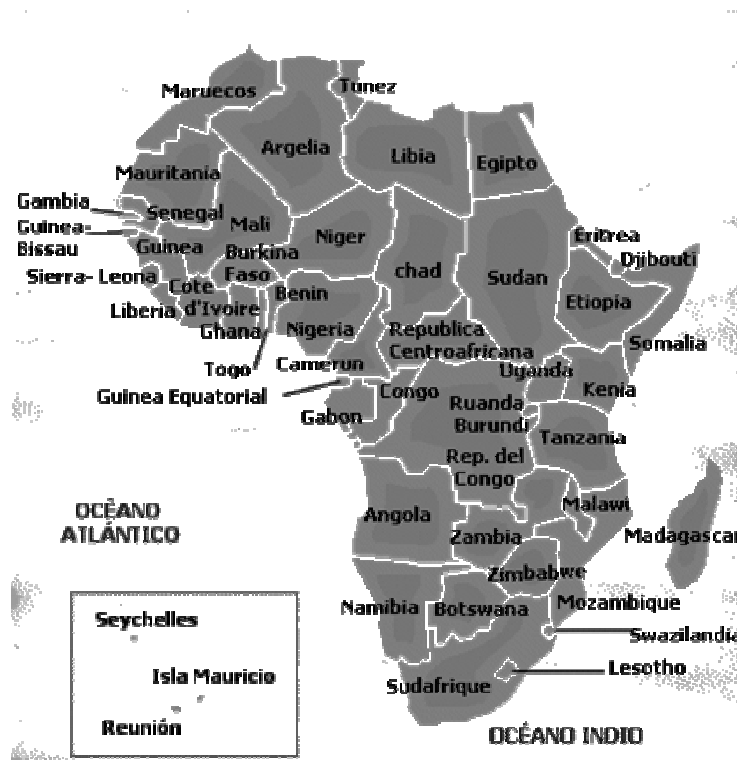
Maruecos
Tunez
Argelia
Libia
Egipto
Mauritania
Gambia
Guinea-Bissau
Senegal
Mali
Niger
Guinea
Burkina Faso
Eritrea
Djibouti
Sierra- Leona
Cote d'Ivoire
chad
Sudan
Liberia
Ghana
Benin
Etiopia
Nigeria
Republica Centroafricana
Somalia
Togo
Camerun
Uganda
Guinea Equatorial
Congo
Kenia
Gabon
Ruanda
Burundi
Tanzania
Rep. del Congo
OCÉANO ATLÁNTICO
Malawi
Angola
Zambia
Madagascar
Zimbabwe
Seychelles
Namibia
Botswana
Mozambique
Swazilandia
Isla Mauricio
Lesotho
Sudafrique
Reunión
OCÉANO INDIO